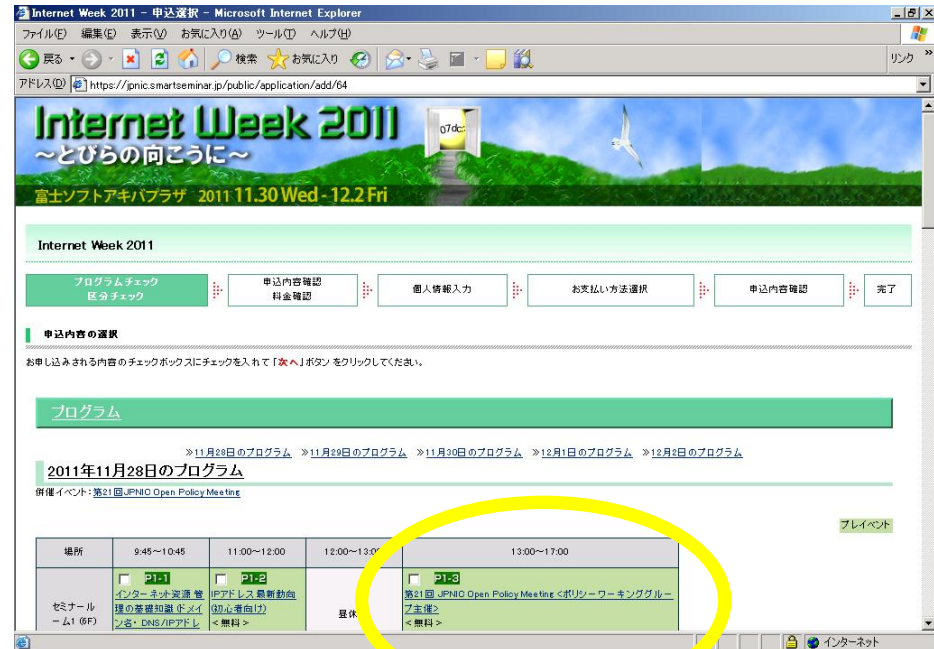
Internet Week 2011 - 申込選択 - Microsoft Internet Explorer

ファイル(F) 編集(E) 表示(V) お気に入り(A) ツール(T) ヘルプ(H)

戻る 検索 お気に入り

リンク

アドレス(D) https://jpnic.smartseminar.jp/public/application/add/64

Internet Week 2011
~とびらの向こうに~
富士ソフトアキバプラザ 2011 11.30 Wed - 12.2 Fri

07dc

Internet Week 2011

プログラムチェック 区分チェック | 申込内容確認 料金確認 | 個人情報入力 | お支払い方法選択 | 申込内容確認 | 完了

申込内容の選択

お申し込みされる内容のチェックボックスにチェックを入れて「次へ」ボタン をクリックしてください。

プログラム

»11月28日のプログラム »11月29日のプログラム »11月30日のプログラム »12月1日のプログラム »12月2日のプログラム

2011年11月28日のプログラム

併催イベント: 第21回JPNIC Open Policy Meeting

プレイベント

| 場所 | 9:45~10:45 | 11:00~12:00 | 12:00~13:00 | 13:00~17:00 |
|---|---|---|---|---|
| セミナールーム1 (5F) | P1-1 インターネット資源管理の基礎知識 (ドメイン名・DNS/IPアドレ | P1-2 IPアドレス最新動向 (初心者向け) < 無料 > | 昼休 | P1-3 第21回 JPNIC Open Policy Meeting <ポリシーワーキンググループ主催> < 無料 > |

インターネット